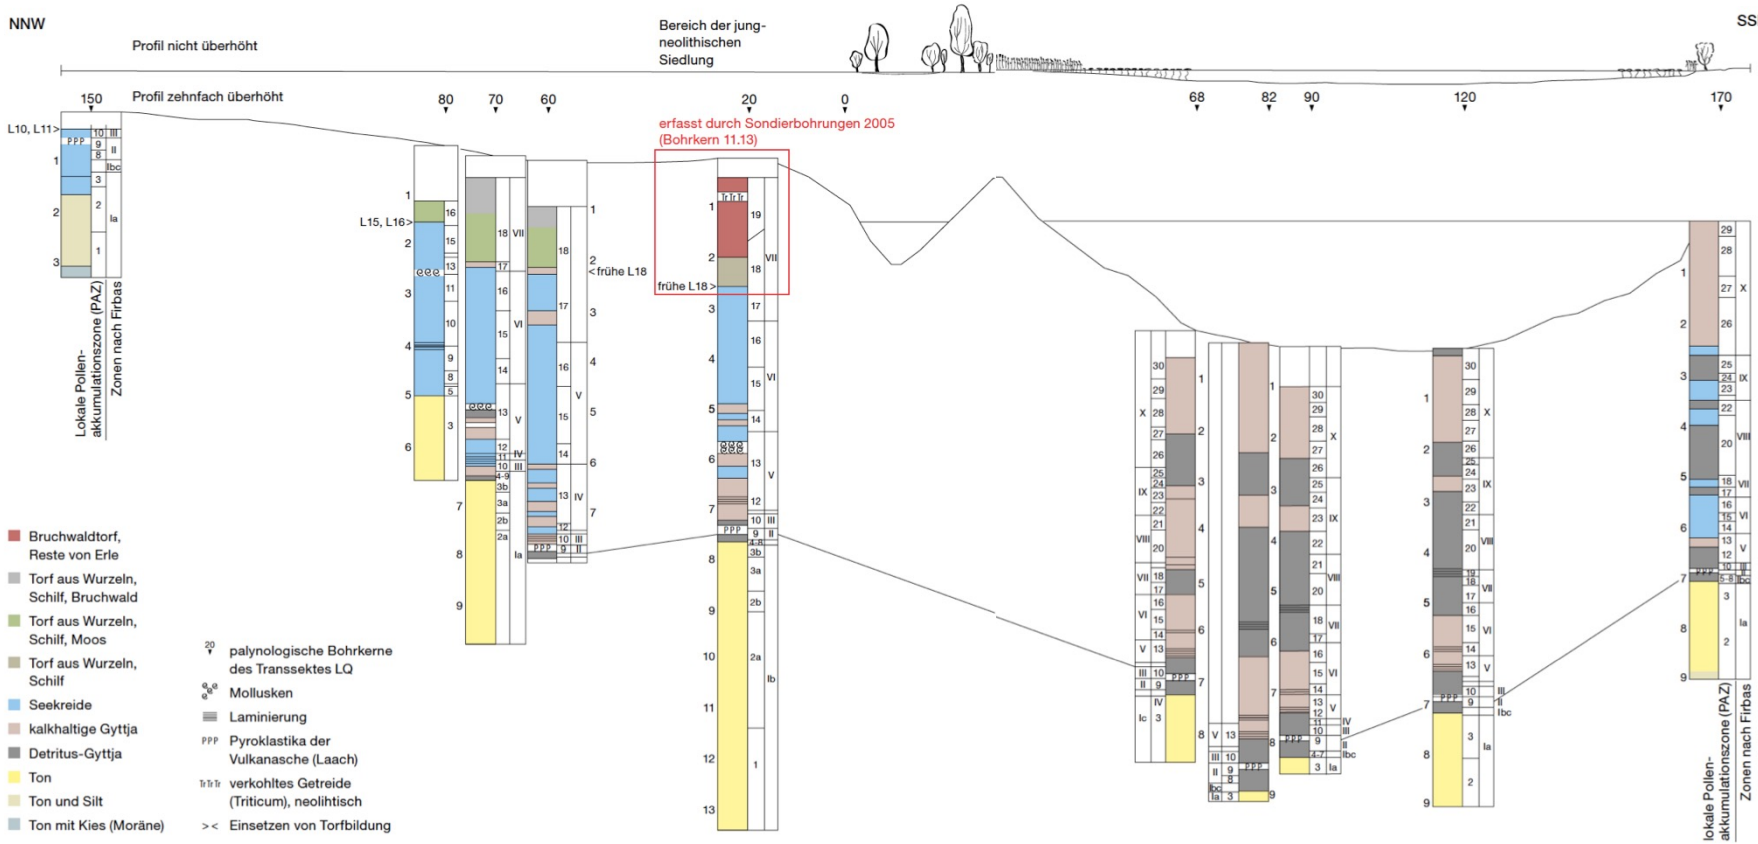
NNW

SS

Profil nicht überhöht

Bereich der jungneolithischen Siedlung

Profil zehnfach überhöht

150 80 70 60 20 0 68 82 90 120 170

erfasst durch Sondierbohrungen 2005 (Bohrkern 11.13)

L10, L11>

L15, L16>

< frühe L18

frühe L18 >

lokale Pollenakkumulationszone (PAZ)

Zonen nach Firbas

Bruchwaldtorf, Reste von Erle

Torf aus Wurzeln, Schilf, Bruchwald

Torf aus Wurzeln, Schilf, Moos

Torf aus Wurzeln, Schilf

Seekreide

kalkhaltige Gyttja

Detritus-Gyttja

Ton

Ton und Silt

Ton mit Kies (Moräne)

palynologische Bohrkerne des Transsektes LQ

Mollusken

Laminierung

PPP Pyroklastika der Vulkanasche (Laach)

TrTrTr verkohltes Getreide (Triticum), neolihtisch

> < Einsetzen von Torfbildung

lokale Pollenakkumulationszone (PAZ)

Zonen nach Firbas